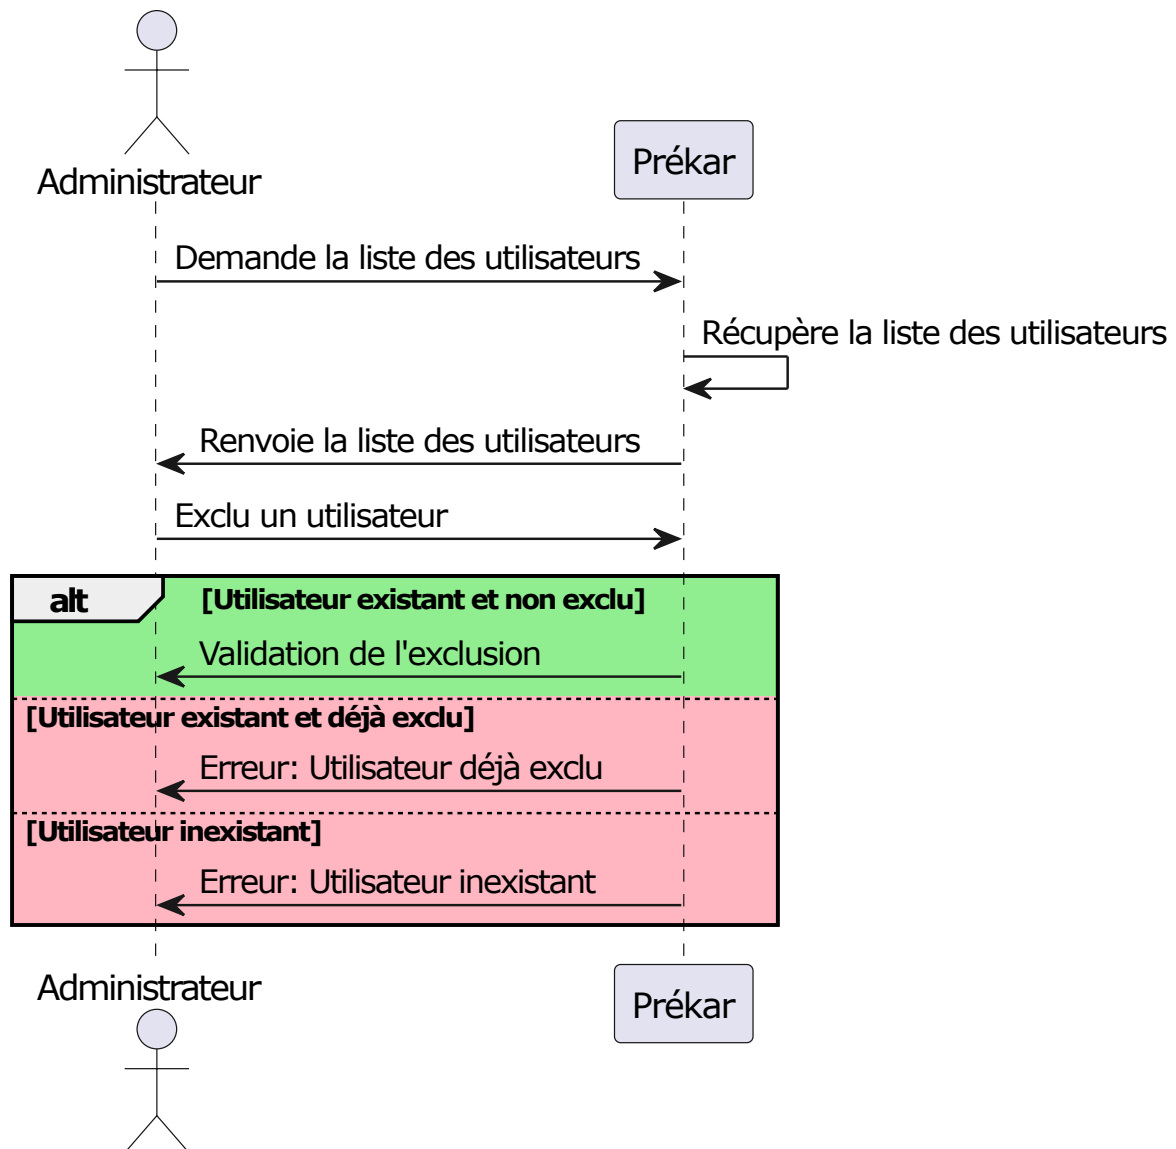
Administrateur

Prékar

Demande la liste des utilisateurs

Récupère la liste des utilisateurs

Renvoie la liste des utilisateurs

Exclu un utilisateur

alt [Utilisateur existant et non exclu]

Validation de l'exclusion

[Utilisateur existant et déjà exclu]

Erreur: Utilisateur déjà exclu

[Utilisateur inexistant]

Erreur: Utilisateur inexistant

Administrateur

Prékar